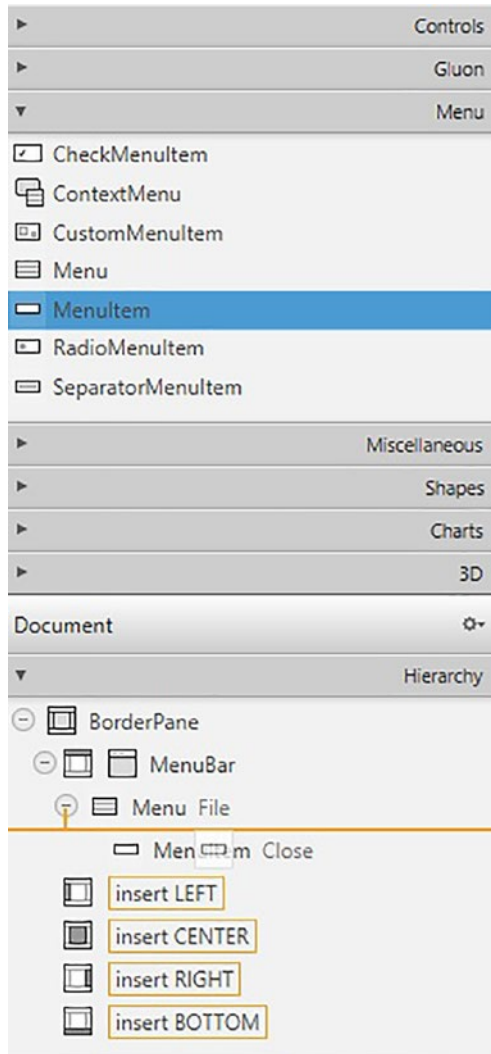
Controls
Gluon
Menu
CheckMenuItem
ContextMenu
CustomMenuItem
Menu
MenuItem
RadioMenuItem
SeparatorMenuItem
Miscellaneous
Shapes
Charts
3D
Document
Hierarchy
BorderPane
MenuBar
Menu File
MenuItem Close
insert LEFT
insert CENTER
insert RIGHT
insert BOTTOM